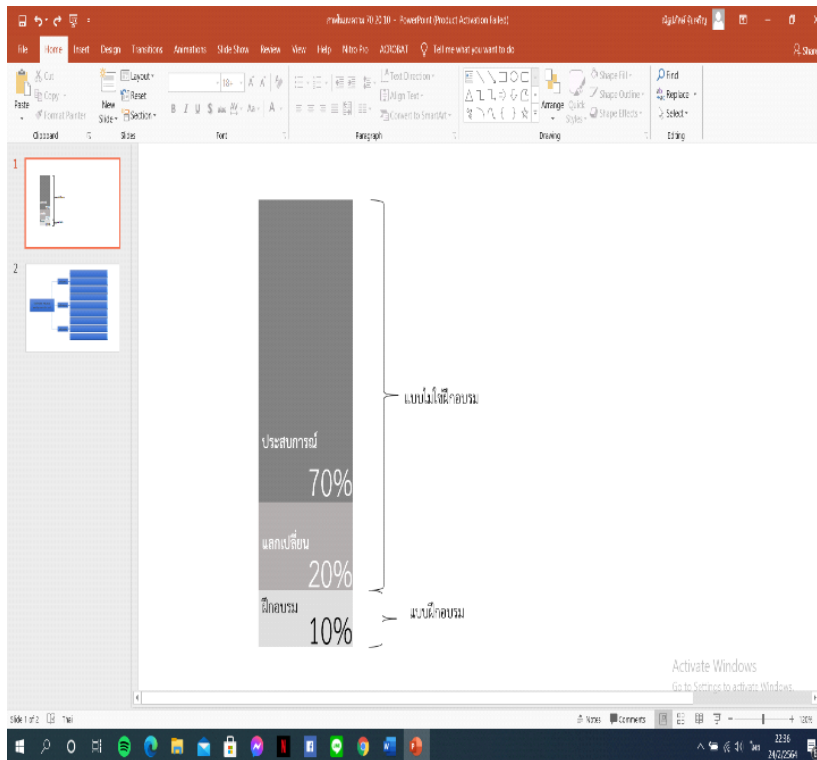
ภาพโมเดลการเรียนรู้ 70 20 10 - PowerPoint (Product Activation Failed)

File Home Insert Design Transitions Animations Slide Show Review View Help Nitro Pro ACROBAT Tell me what you want to do

Share

Cut
Copy
Format Painter
Paste
Clipboard

New Slide
Layout
Reset
Section
Slides

Font

Text Direction
Align Text
Convert to SmartArt
Paragraph

Arrange
Quick Styles
Shape Fill
Shape Outline
Shape Effects
Drawing

Find
Replace
Select
Editing

1

2

ประสบการณ์

70%

แลกเปลี่ยน

20%

ฝึกอบรม

10%

แบบไม่ใช่ฝึกอบรม

แบบฝึกอบรม

Activate Windows
Go to Settings to activate Windows.

Slide 1 of 2 Thai

Notes Comments

130%

22:36
24/2/2564